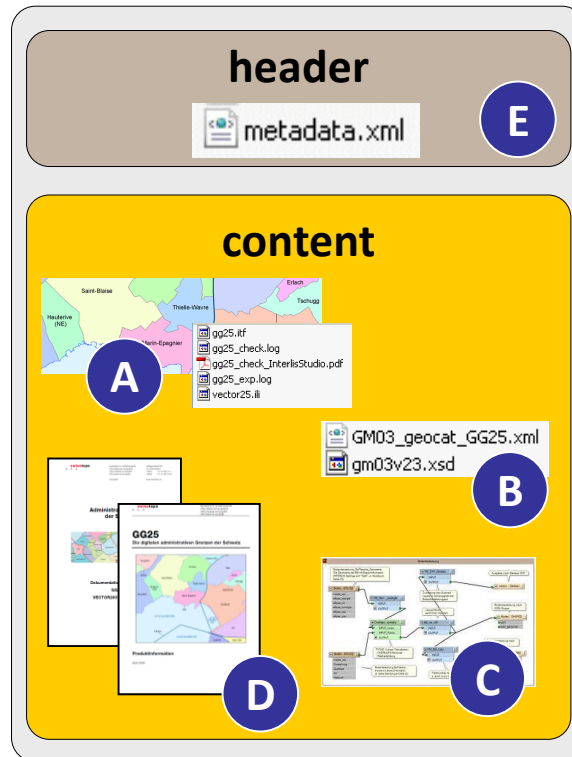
header

metadata.xml

E

content

Saint-Blaise

Erlach

Thielle-Wavre

Tschugg

Hauterive (NE)

Marin-Epagnier

gg25.itf
gg25_check.log
gg25_check_InterlisStudio.pdf
gg25_exp.log
vector25.ili

A

GM03_geocat_GG25.xml
gm03v23.xsd

B

Administ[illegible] der S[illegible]

Dokumentati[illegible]

VECTOR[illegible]

GG25

Die digitalen administrativen Grenzen der Schweiz

Produktinformation

D

C